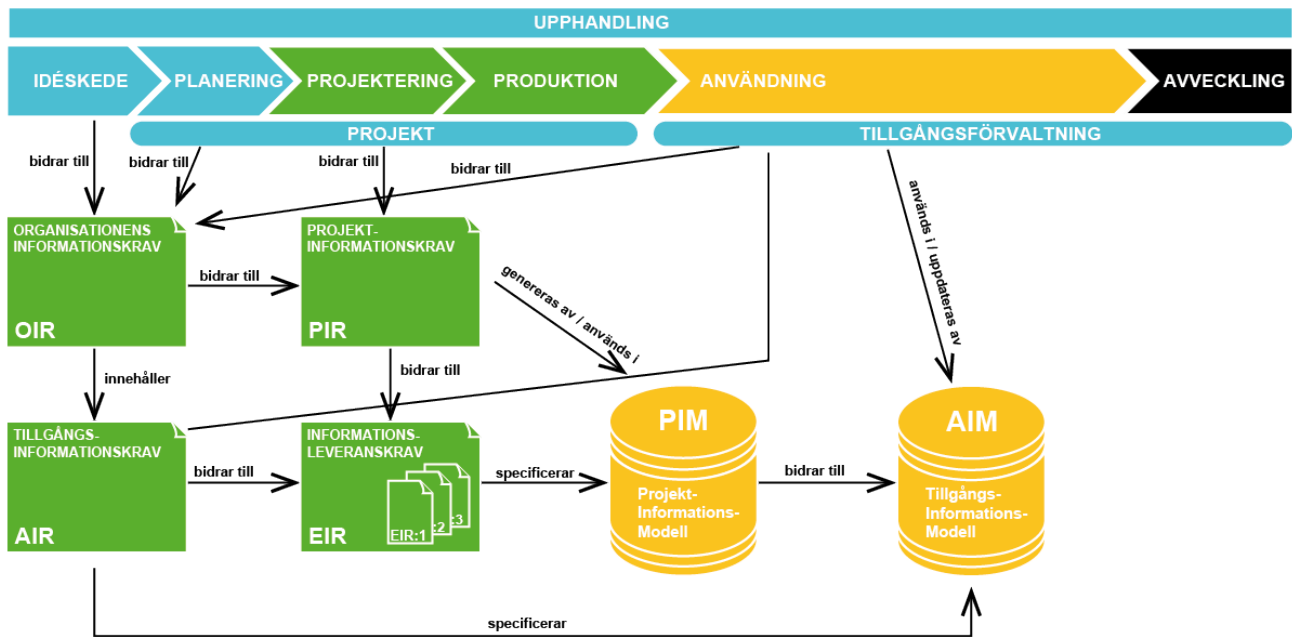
UPPHANDLING

IDÉSKEDE

PLANERING

PROJEKTERING

PRODUKTION

ANVÄNDNING

AVVECKLING

PROJEKT

TILLGÅNGSFÖRVALTNING

bidrar till

bidrar till

bidrar till

bidrar till

används i / uppdateras av

ORGANISATIONENS INFORMATIONSKRAV

OIR

bidrar till

PROJEKT-INFORMATIONSKRAV

PIR

genereras av / används i

innehåller

bidrar till

TILLGÅNGS-INFORMATIONSKRAV

AIR

bidrar till

INFORMATIONS-LEVERANSKRAV

EIR

EIR:1

:2

:3

specificerar

PIM

Projekt-Informations-Modell

bidrar till

AIM

Tillgångs-Informations-Modell

specificerar